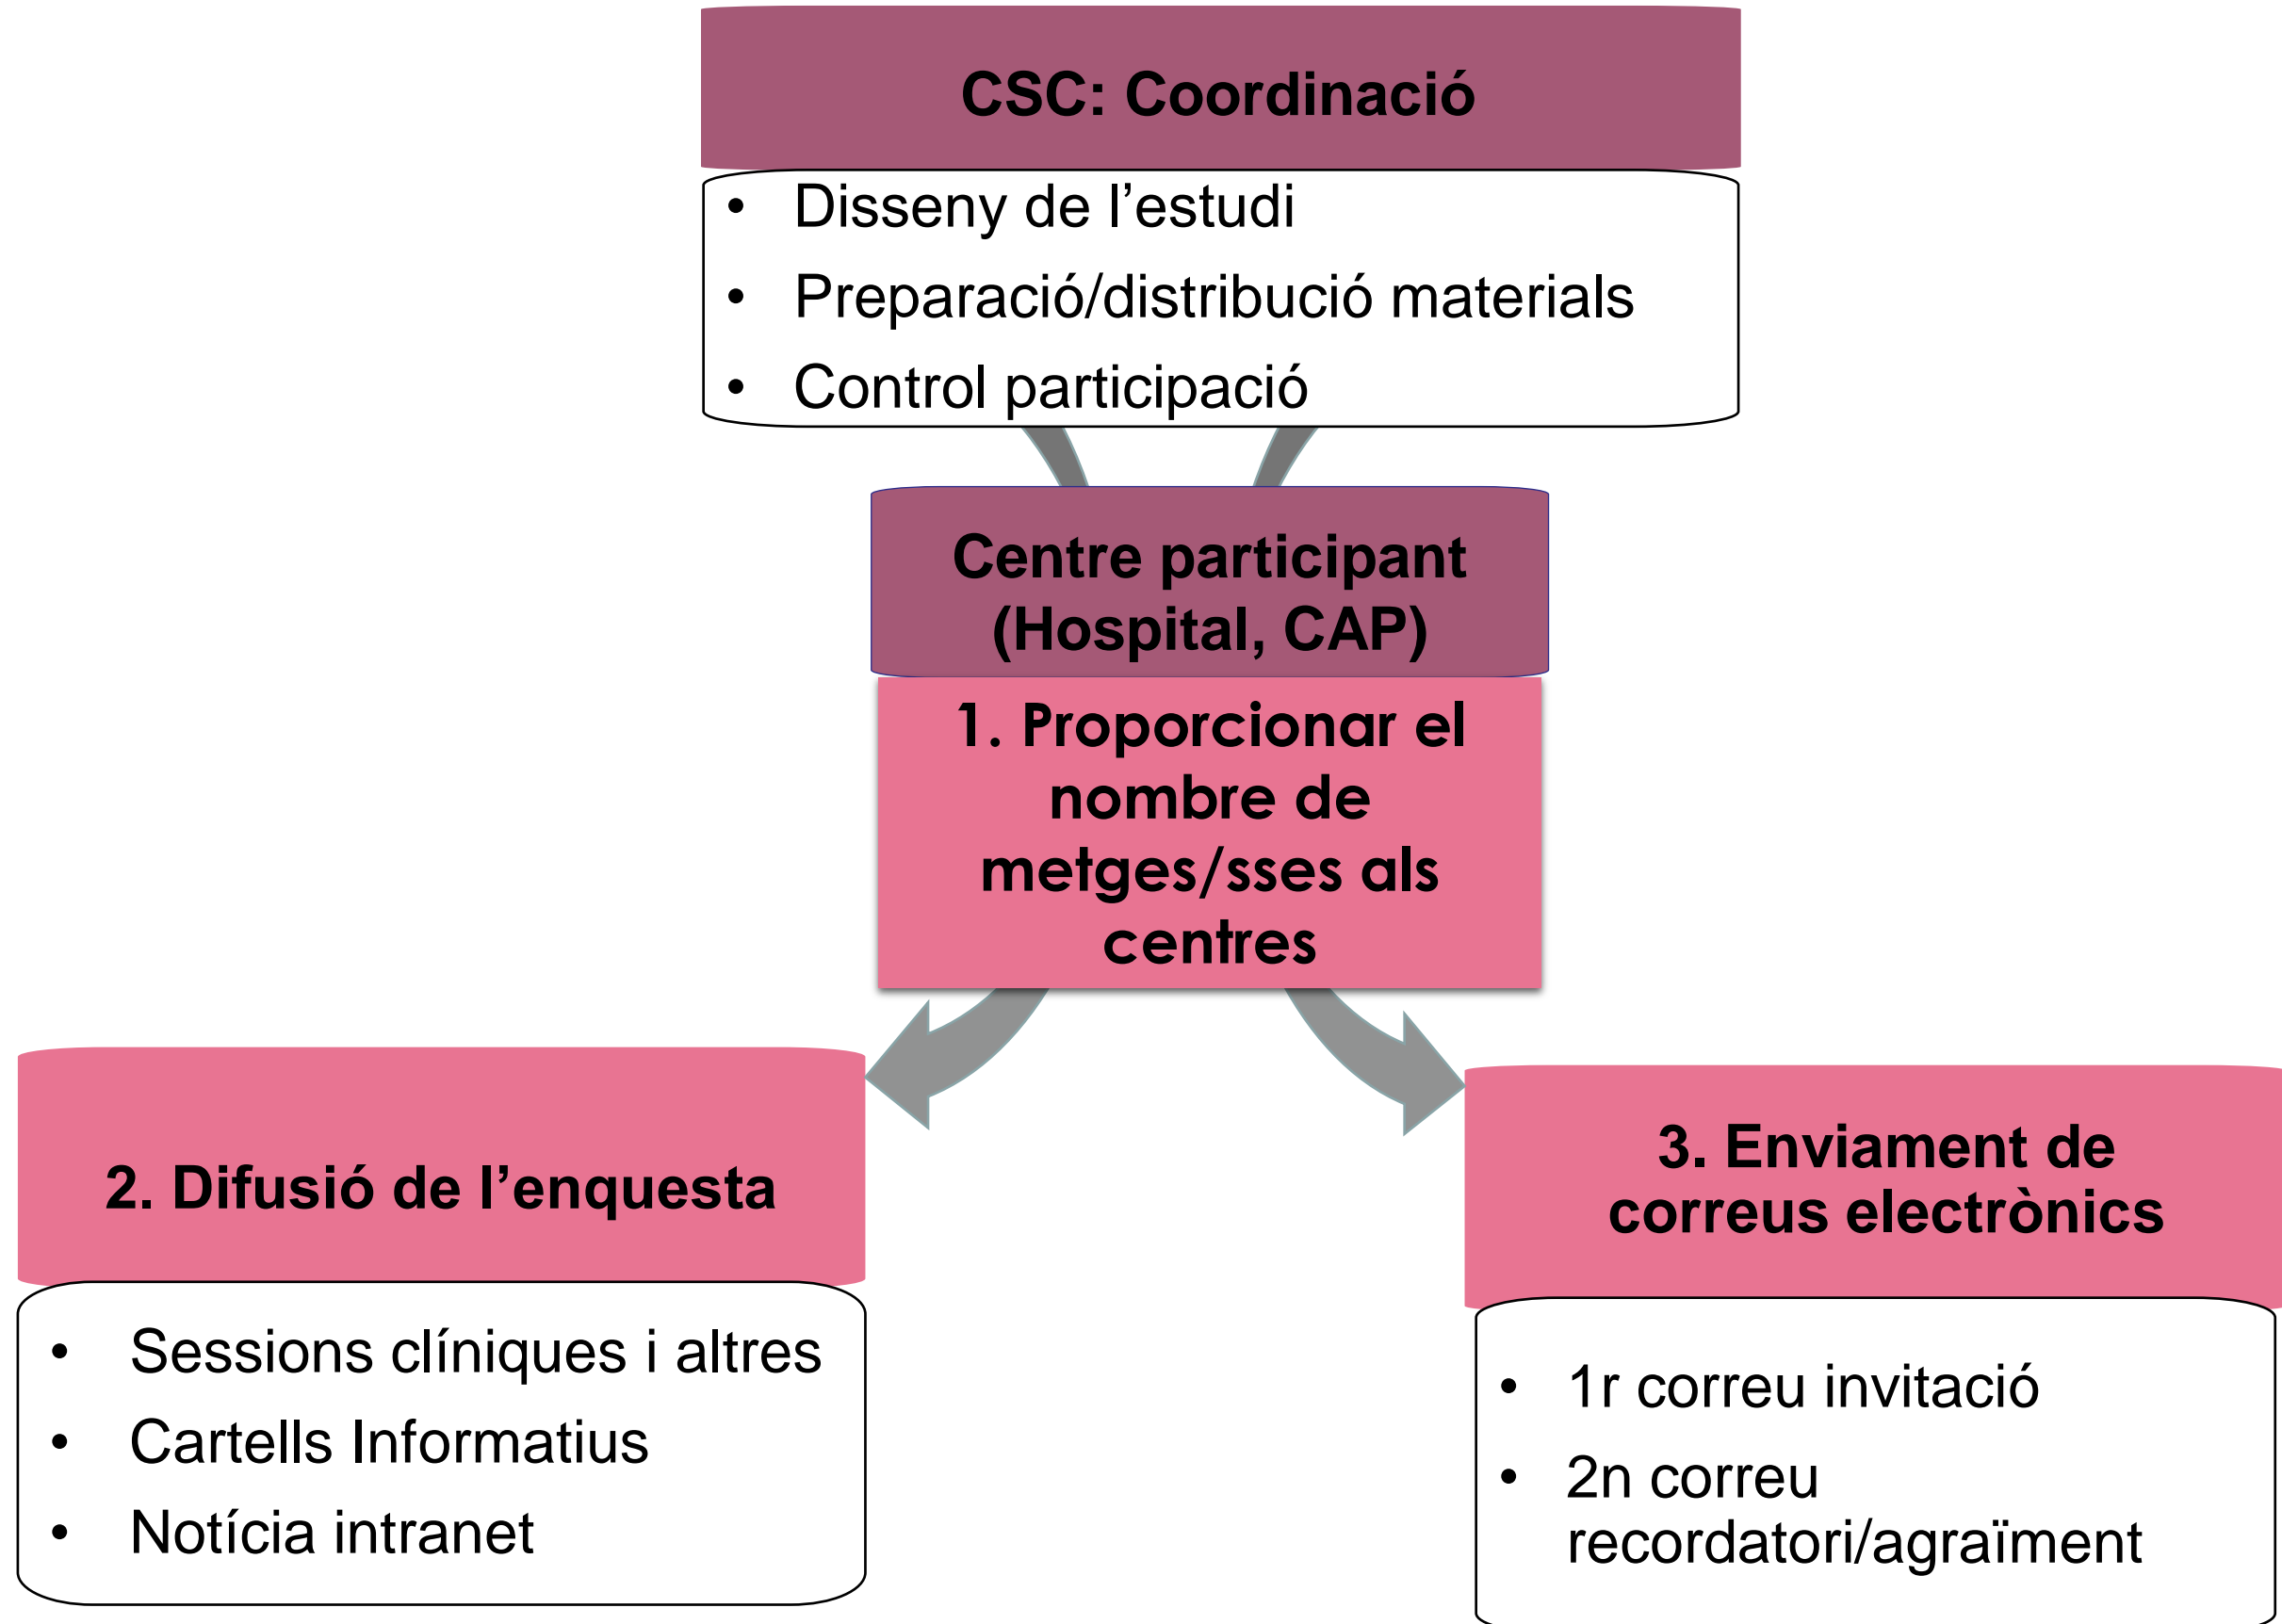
CSC: Coordinació

- Disseny de l’estudi
- Preparació/distribució materials
- Control participació

Centre participant (Hospital, CAP)

1. Proporcionar el nombre de metges/sses als centres

2. Difusió de l’enquesta

- Sessions clíniques i altres
- Cartells Informatius
- Notícia intranet

3. Enviament de correus electrònics

- 1r correu invitació
- 2n correu recordatori/agraïment